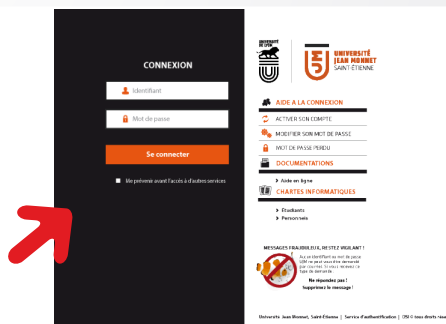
CONNEXION

Identifiant

Mot de passe

Se connecter

Me prévenir avant l'accès à d'autres services

UNIVERSITÉ DE LYON

UNIVERSITÉ JEAN MONNET SAINT-ÉTIENNE

AIDE A LA CONNEXION

ACTIVER SON COMPTE

MODIFIER SON MOT DE PASSE

MOT DE PASSE PERDU

DOCUMENTATIONS

Aide en ligne

CHARTES INFORMATIQUES

Etudiants

Personnels

MESSAGES FRAUDULEUX, RESTEZ VIGILANT !

Aucun identifiant ou mot de passe UJM ne peut vous être demandé par courriel. Si vous recevez ce type de demande :

Ne répondez pas !
Supprimez le message !

Université Jean Monnet, Saint-Étienne | Service d'authentification | DSI © tous droits rés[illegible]